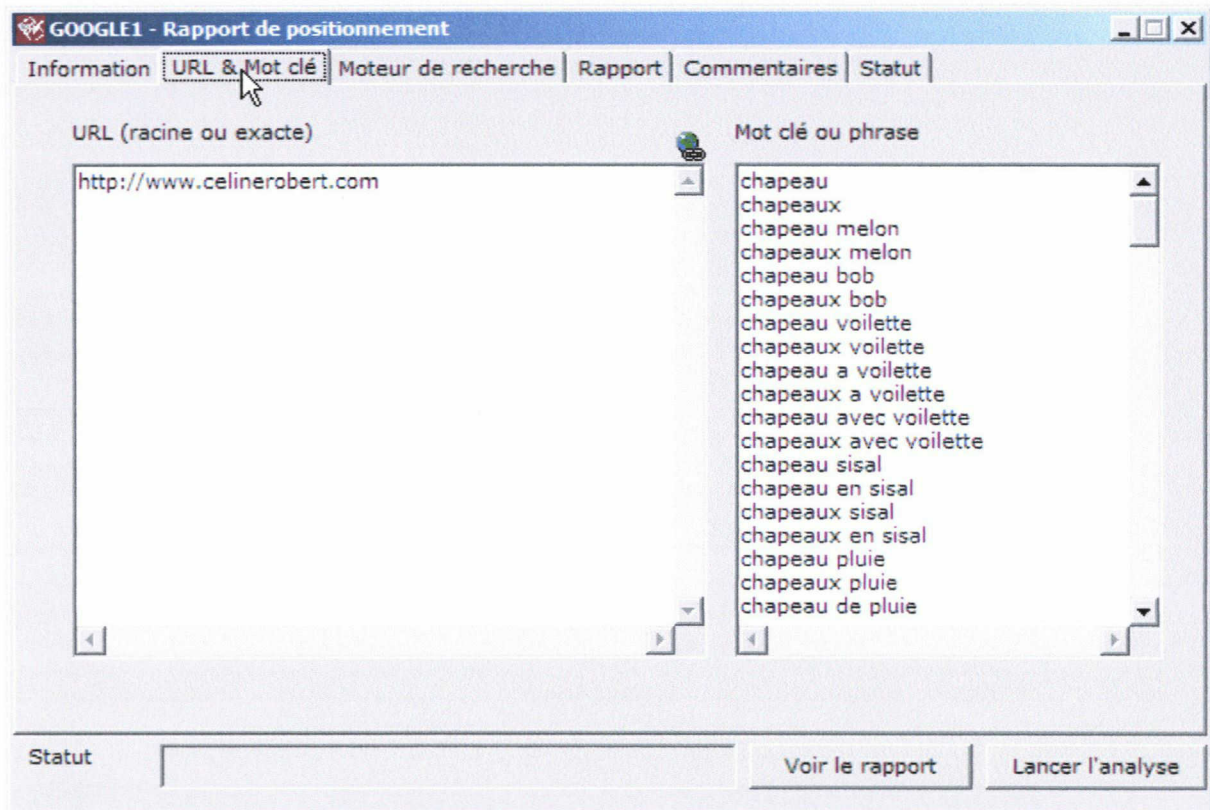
GOOGLE1 - Rapport de positionnement

Information | URL & Mot clé | Moteur de recherche | Rapport | Commentaires | Statut

URL (racine ou exacte)

http://www.celinerobert.com

Mot clé ou phrase

chapeau
chapeaux
chapeau melon
chapeaux melon
chapeau bob
chapeaux bob
chapeau voilette
chapeaux voilette
chapeau a voilette
chapeaux a voilette
chapeau avec voilette
chapeaux avec voilette
chapeau sisal
chapeau en sisal
chapeaux sisal
chapeaux en sisal
chapeau pluie
chapeaux pluie
chapeau de pluie

Statut

Voir le rapport

Lancer l'analyse